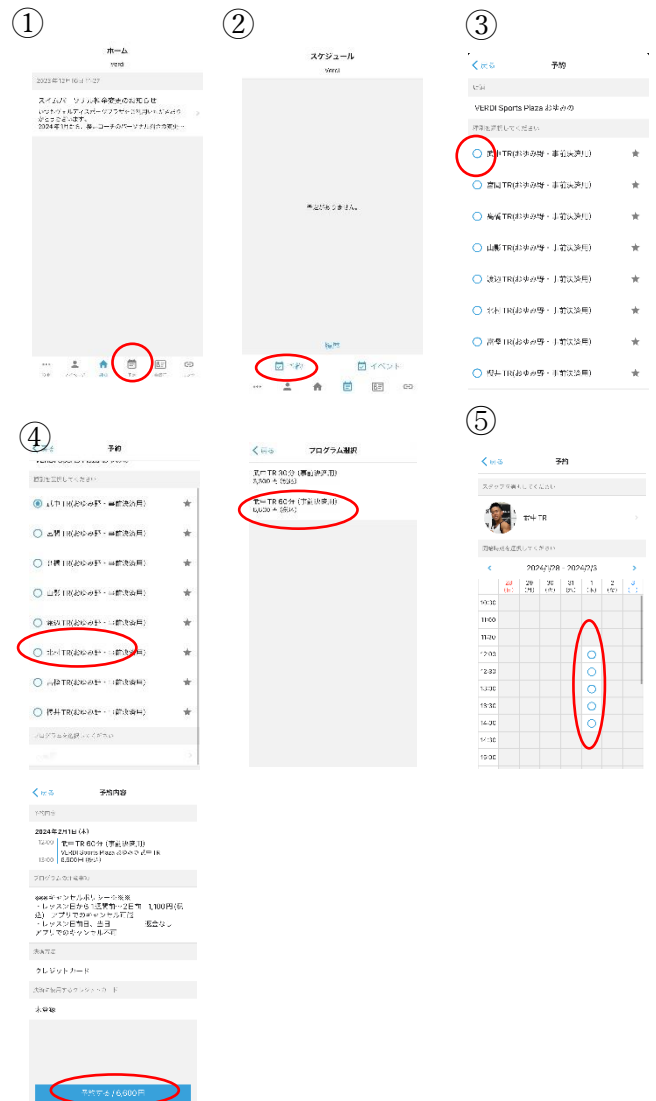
①

ホーム
verdi

2023年12月16日 11:27

スイムパーソナル料金変更のお知らせ
いつもヴェルディスポーツプラザをご利用いただきありがとうございます。
2024年1月から、水・コーチのパーソナル料金を変更…

②

スケジュール
verdi

予定がありません。

今日

予約　イベント

③

＜ 戻る　予約

VERDI Sports Plaza おゆみの

武田TR(おゆみ野・事前決済用)
西岡TR(おゆみ野・事前決済用)
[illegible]TR(おゆみ野・事前決済用)
山影TR(おゆみ野・事前決済用)
渡辺TR(おゆみ野・事前決済用)
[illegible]TR(おゆみ野・事前決済用)
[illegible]TR(おゆみ野・事前決済用)
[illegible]TR(おゆみ野・事前決済用)

④

予約

武田TR(おゆみ野・事前決済用)
西岡TR(おゆみ野・事前決済用)
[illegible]TR(おゆみ野・事前決済用)
山影TR(おゆみ野・事前決済用)
渡辺TR(おゆみ野・事前決済用)
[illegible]TR(おゆみ野・事前決済用)
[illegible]TR(おゆみ野・事前決済用)
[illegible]TR(おゆみ野・事前決済用)

＜ 戻る　プログラム選択

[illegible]TR 30分 (事前決済用)
3,300 円 (税込)

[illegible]TR 60分 (事前決済用)
6,600 円 (税込)

⑤

＜ 戻る　予約

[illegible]TR

＜ 2024/1/28 - 2024/2/3 ＞

10:30
11:00
11:30
12:00
12:30
13:00
13:30
14:00
14:30
15:00

＜ 戻る　予約内容

2024年2月1日 (木)
12:00 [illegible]TR 60分 (事前決済用)
VERDI Sports Plaza おゆみの
13:00 6,600円 (税込)

※※※キャンセルポリシー※※※
・レッスン日から1週間前〜2日前　1,100円(税込)　アプリでのキャンセル可
・レッスン前日、当日　　全額
アプリでのキャンセル不可

クレジットカード

未登録

予約する / 6,600円